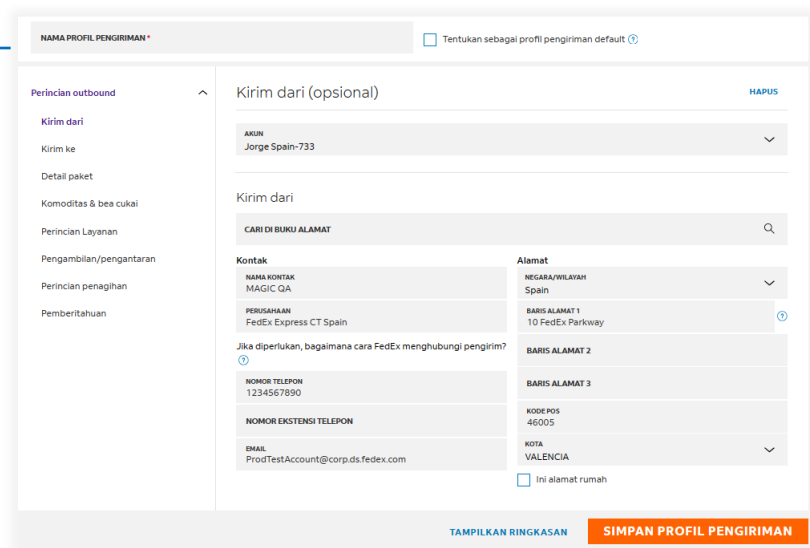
NAMA PROFIL PENGIRIMAN *

Tentukan sebagai profil pengiriman default ?

Perincian outbound

Kirim dari

Kirim ke

Detail paket

Komoditas & bea cukai

Perincian Layanan

Pengambilan/pengantaran

Perincian penagihan

Pemberitahuan

Kirim dari (opsional)

HAPUS

AKUN
Jorge Spain-733

Kirim dari

CARI DI BUKU ALAMAT

Kontak

NAMA KONTAK
MAGIC QA

PERUSAHAAN
FedEx Express CT Spain

Jika diperlukan, bagaimana cara FedEx menghubungi pengirim? ?

NOMOR TELEPON
1234567890

NOMOR EKSTENSI TELEPON

EMAIL
ProdTestAccount@corp.ds.fedex.com

Alamat

NEGARA/WILAYAH
Spain

BARIS ALAMAT 1
10 FedEx Parkway

?

BARIS ALAMAT 2

BARIS ALAMAT 3

KODE POS
46005

KOTA
VALENCIA

Ini alamat rumah

TAMPILKAN RINGKASAN

SIMPAN PROFIL PENGIRIMAN